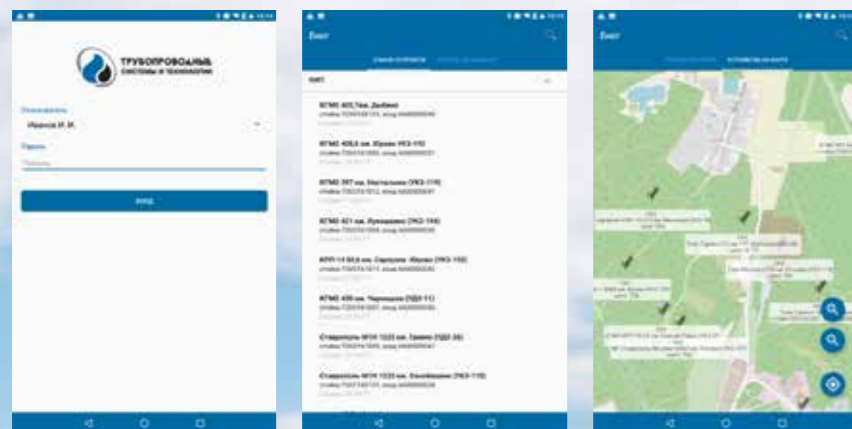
ТРУБОПРОВОДНЫЕ СИСТЕМЫ И ТЕХНОЛОГИИ

Пользователь

Иванов И. И.

Пароль

Пароль

ВХОД

Евит

СПИСОК УСТРОЙСТВ

КПВ

КТМС 405,7км. Дюбино

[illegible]

КТМС 408,6 км. Юрово (УКЗ-115)

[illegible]

КТМС 397 км. Настасьино (УКЗ-118)

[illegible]

КТМС 421 км. Лукашино (УКЗ-104)

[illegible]

КПП-14 94,6 км. Сарохино -Юрово (УКЗ-102)

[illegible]

КТМС 430 км. Черницыно (ЗДЗ-11)

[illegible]

Ставрополь МГН 1535 км. Грамно (ЗДЗ-28)

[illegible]

Ставрополь МГН 1535 км. Ключевская (УКЗ-118)

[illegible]

Евит

УСТРОЙСТВА НА КАРТЕ